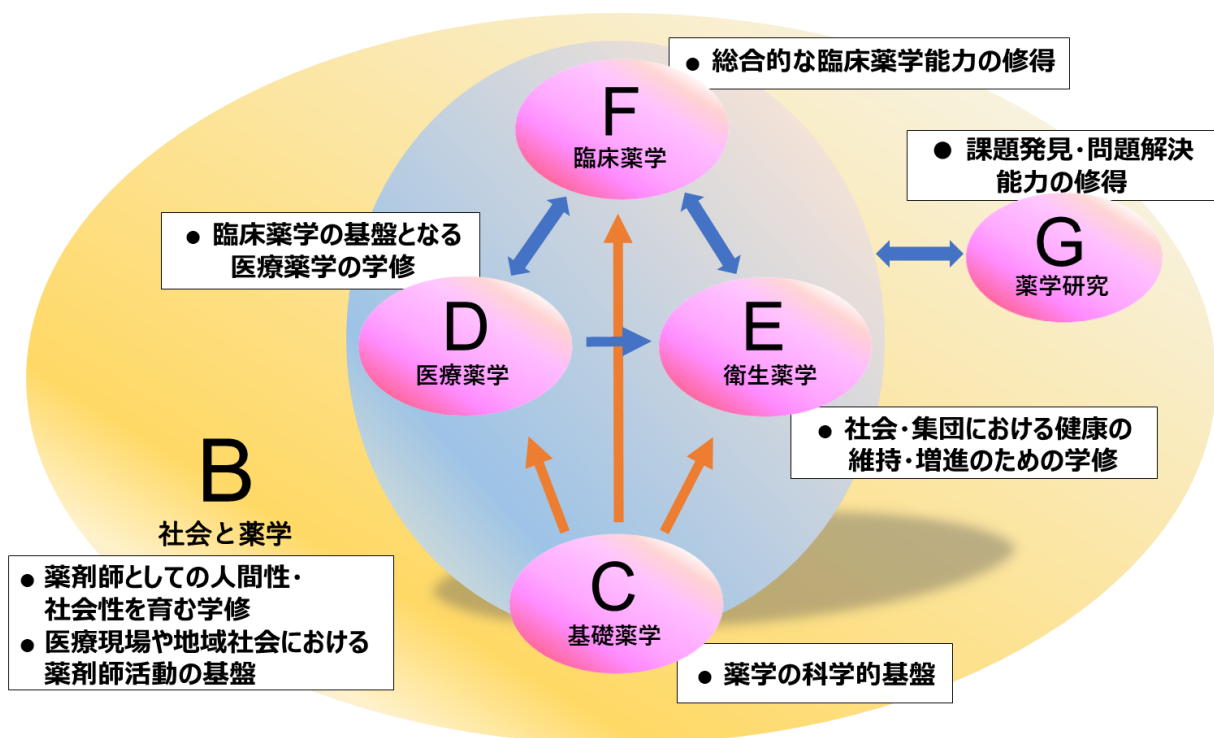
● 総合的な臨床薬学能力の修得

F
臨床薬学

● 課題発見・問題解決能力の修得

● 臨床薬学の基盤となる医療薬学の学修

G
薬学研究

D
医療薬学

E
衛生薬学

● 社会・集団における健康の維持・増進のための学修

B
社会と薬学

● 薬剤師としての人間性・社会性を育む学修
● 医療現場や地域社会における薬剤師活動の基盤

C
基礎薬学

● 薬学の科学的基盤